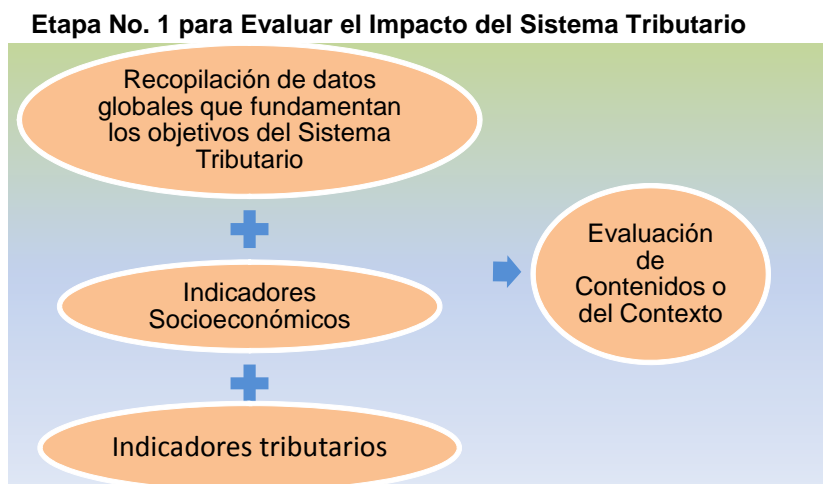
Etapa No. 1 para Evaluar el Impacto del Sistema Tributario

Recopilación de datos globales que fundamentan los objetivos del Sistema Tributario

Indicadores Socioeconómicos

Indicadores tributarios

Evaluación de Contenidos o del Contexto